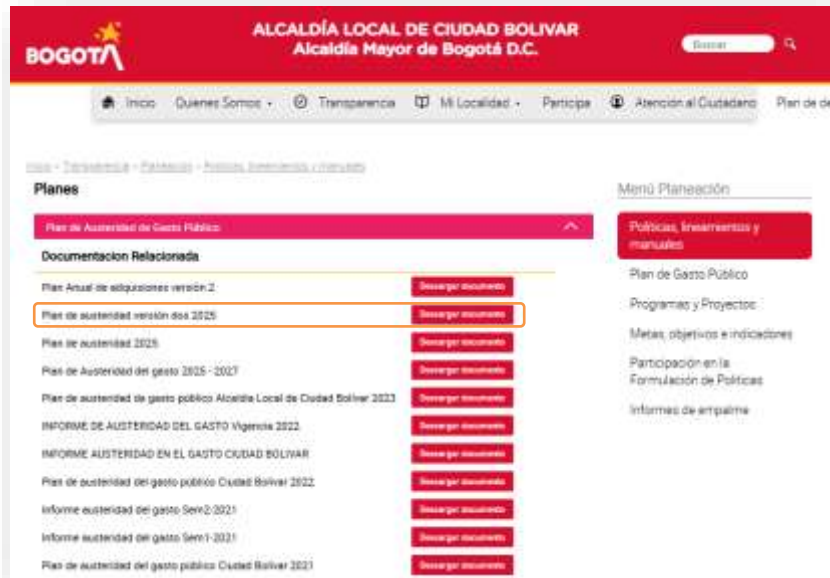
BOGOTÁ

ALCALDÍA LOCAL DE CIUDAD BOLIVAR
Alcaldía Mayor de Bogotá D.C.

Buscar

Inicio | Quienes Somos | Transparencia | Mi Localidad | Participa | Atención al Ciudadano | Plan de de

Inicio » Transparencia » Planeación » Políticas, lineamientos y manuales

Planes

Plan de Austeridad de Gasto Público

Documentacion Relacionada

Plan Anual de adquisiciones versión 2 | Descargar documento
Plan de austeridad versión dos 2025 | Descargar documento
Plan de austeridad 2025 | Descargar documento
Plan de Austeridad del gasto 2025 - 2027 | Descargar documento
Plan de austeridad de gasto publico Alcaldia Local de Ciudad Bolivar 2023 | Descargar documento
INFORME DE AUSTERIDAD DEL GASTO Vigencia 2022 | Descargar documento
INFORME AUSTERIDAD EN EL GASTO CIUDAD BOLIVAR | Descargar documento
Plan de austeridad del gasto publico Ciudad Bolivar 2022 | Descargar documento
Informe austeridad del gasto Sem2-2021 | Descargar documento
Informe austeridad del gasto Sem1-2021 | Descargar documento
Plan de austeridad del gasto publico Ciudad Bolivar 2021 | Descargar documento

Menú Planeación

Políticas, lineamientos y manuales
Plan de Gasto Público
Programas y Proyectos
Metas, objetivos e indicadores
Participación en la Formulación de Políticas
Informes de empalme